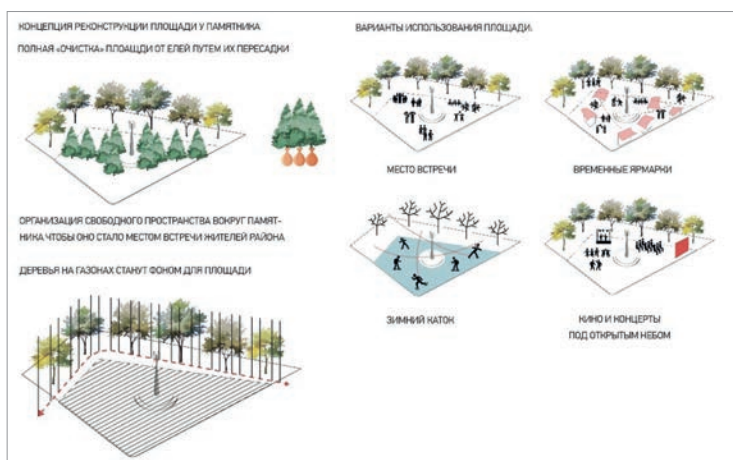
КОНЦЕПЦИЯ РЕКОНСТРУКЦИИ ПЛОЩАДИ У ПАМЯТНИКА

ПОЛНАЯ «ОЧИСТКА» ПЛОЩАДИ ОТ ЕЛЕЙ ПУТЕМ ИХ ПЕРЕСАДКИ

ОРГАНИЗАЦИЯ СВОБОДНОГО ПРОСТРАНСТВА ВОКРУГ ПАМЯТНИКА ЧТОБЫ ОНО СТАЛО МЕСТОМ ВСТРЕЧИ ЖИТЕЛЕЙ РАЙОНА

ДЕРЕВЬЯ НА ГАЗОНАХ СТАНУТ ФОНОМ ДЛЯ ПЛОЩАДИ

ВАРИАНТЫ ИСПОЛЬЗОВАНИЯ ПЛОЩАДИ:

МЕСТО ВСТРЕЧИ

ВРЕМЕННЫЕ ЯРМАРКИ

ЗИМНИЙ КАТОК

КИНО И КОНЦЕРТЫ ПОД ОТКРЫТЫМ НЕБОМ